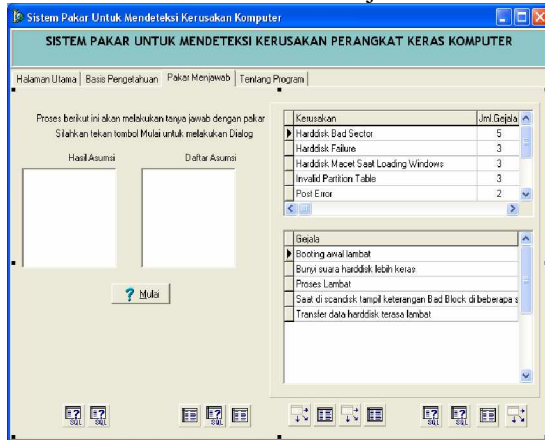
Sistem Pakar Untuk Mendeteksi Kerusakan Komputer

SISTEM PAKAR UNTUK MENDETEKSI KERUSAKAN PERANGKAT KERAS KOMPUTER

Halaman Utama | Basis Pengetahuan | Pakar Menjawab | Tentang Program

Proses berikut ini akan melakukan tanya jawab dengan pakar
Silahkan tekan tombol Mulai untuk melakukan Dialog

Hasil Asumsi

Daftar Asumsi

Mulai

| Kerusakan | Jml.Gejala |
|---|---|
| Harddisk Bad Sector | 5 |
| Harddisk Failure | 3 |
| Harddisk Macet Saat Loading Windows | 3 |
| Invalid Partition Table | 3 |
| Post Error | 2 |

| Gejala |
|---|
| Booting awal lambat |
| Bunyi suara harddisk lebih keras |
| Proses Lambat |
| Saat di scandisk tampil keterangan Bad Block di beberapa s |
| Transfer data harddisk terasa lambat |

SQL SQL SQL SQL SQL